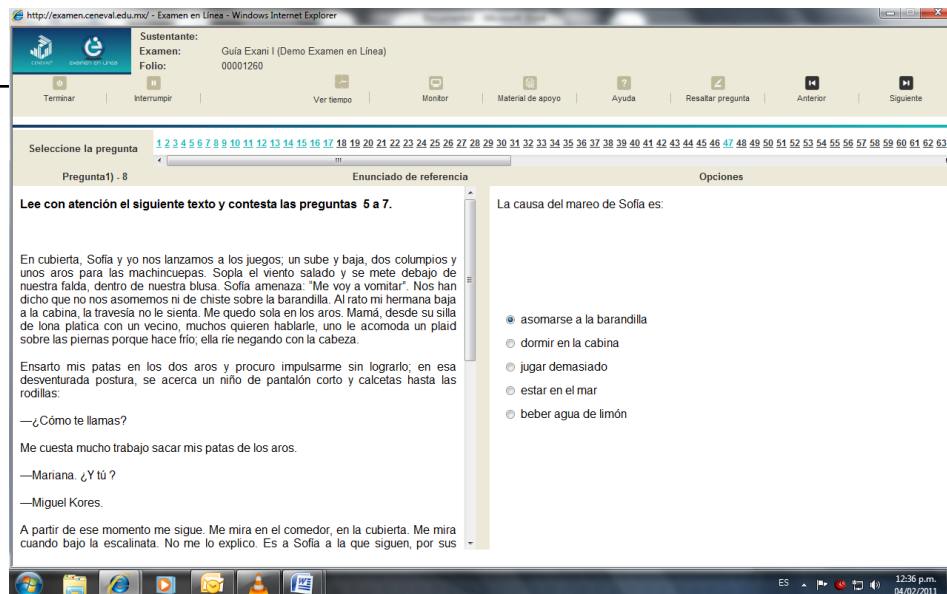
http://examen.ceneval.edu.mx/ - Examen en Línea - Windows Internet Explorer

CENEVAL    EXAMEN EN LÍNEA

Sustentante:
Examen: Guía Exani I (Demo Examen en Línea)
Folio: 00001260

Terminar | Interrumpir | Ver tiempo | Monitor | Material de apoyo | Ayuda | Resaltar pregunta | Anterior | Siguiente

Seleccione la pregunta 1 2 3 4 5 6 7 8 9 10 11 12 13 14 15 16 17 18 19 20 21 22 23 24 25 26 27 28 29 30 31 32 33 34 35 36 37 38 39 40 41 42 43 44 45 46 47 48 49 50 51 52 53 54 55 56 57 58 59 60 61 62 63

Pregunta1) - 8 | Enunciado de referencia | Opciones

Lee con atención el siguiente texto y contesta las preguntas 5 a 7.

En cubierta, Sofía y yo nos lanzamos a los juegos; un sube y baja, dos columpios y unos aros para las machincuepas. Sopla el viento salado y se mete debajo de nuestra falda, dentro de nuestra blusa. Sofía amenaza: "Me voy a vomitar". Nos han dicho que no nos asomemos ni de chiste sobre la barandilla. Al rato mi hermana baja a la cabina, la travesía no le sienta. Me quedo sola en los aros. Mamá, desde su silla de lona platica con un vecino, muchos quieren hablarle, uno le acomoda un plaid sobre las piernas porque hace frío; ella ríe negando con la cabeza.

Ensarto mis patas en los dos aros y procuro impulsarme sin lograrlo; en esa desventurada postura, se acerca un niño de pantalón corto y calcetas hasta las rodillas:

—¿Cómo te llamas?

Me cuesta mucho trabajo sacar mis patas de los aros.

—Mariana. ¿Y tú ?

—Miguel Kores.

A partir de ese momento me sigue. Me mira en el comedor, en la cubierta. Me mira cuando bajo la escalinata. No me lo explico. Es a Sofía a la que siguen, por sus

La causa del mareo de Sofía es:

asomarse a la barandilla
dormir en la cabina
jugar demasiado
estar en el mar
beber agua de limón

ES 12:36 p.m. 04/02/2011